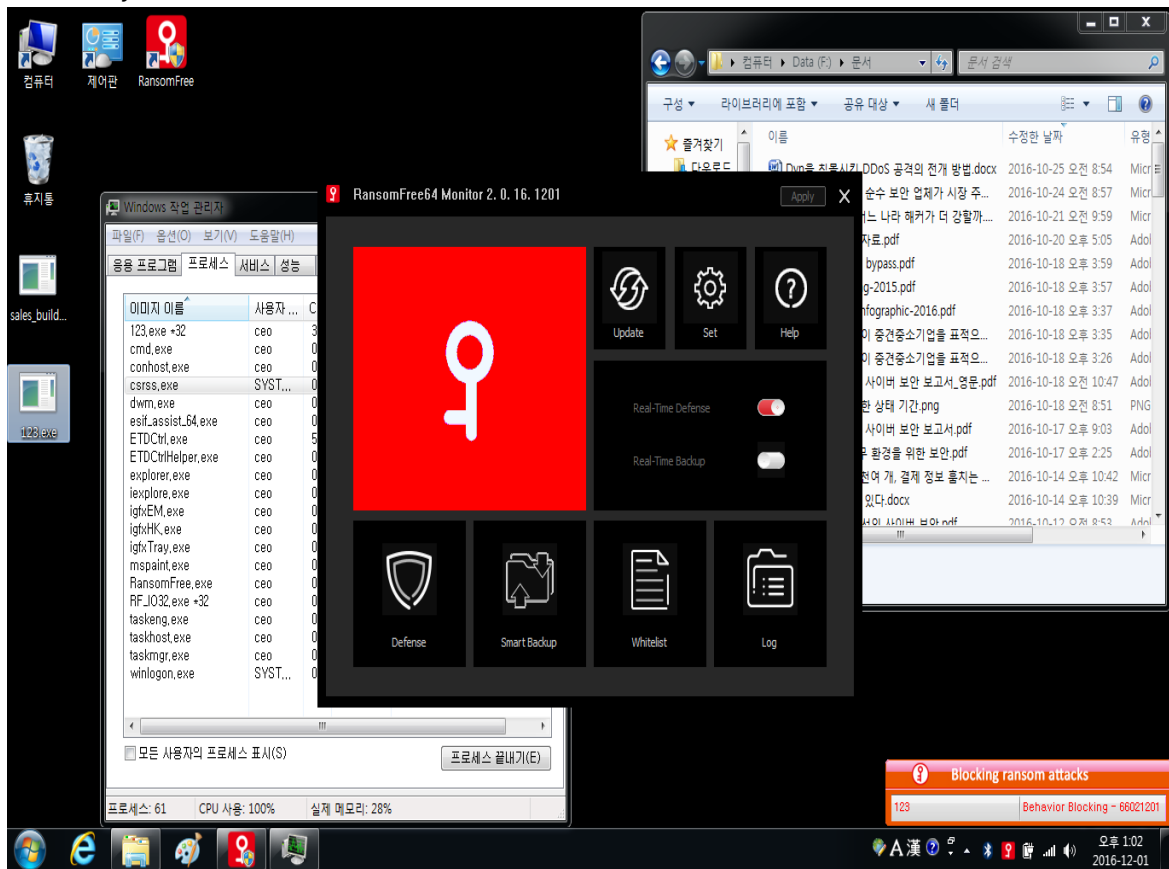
컴퓨터
제어판
RansomFree
휴지통
sales_build...
123.exe

컴퓨터 ▸ Data (F:) ▸ 문서
문서 검색
구성 ▾ 라이브러리에 포함 ▾ 공유 대상 ▾ 새 폴더
즐겨찾기
다운로드
이름
수정한 날짜
유형

| 이름 | 수정한 날짜 | 유형 |
|---|---|---|
| Dyn을 침몰시킨 DDoS 공격의 전개 방법.docx | 2016-10-25 오전 8:54 | Micr |
| 순수 보안 업체가 시장 주... | 2016-10-24 오전 8:57 | Micr |
| 너는 나라 해커가 더 강할까... | 2016-10-21 오전 9:59 | Micr |
| 자료.pdf | 2016-10-20 오후 5:05 | Adol |
| bypass.pdf | 2016-10-18 오후 3:59 | Adol |
| g-2015.pdf | 2016-10-18 오후 3:57 | Adol |
| nfographic-2016.pdf | 2016-10-18 오후 3:37 | Adol |
| 이 중견중소기업을 표적으... | 2016-10-18 오후 3:35 | Adol |
| 이 중견중소기업을 표적으... | 2016-10-18 오후 3:26 | Adol |
| 사이버 보안 보고서_영문.pdf | 2016-10-18 오전 10:47 | Adol |
| 한 상태 기간.png | 2016-10-18 오전 8:51 | PNG |
| 사이버 보안 보고서.pdf | 2016-10-17 오후 9:03 | Adol |
| 무 환경을 위한 보안.pdf | 2016-10-17 오후 2:25 | Adol |
| 천여 개, 결제 정보 훔치는 ... | 2016-10-14 오후 10:42 | Micr |
| 있다.docx | 2016-10-14 오후 10:39 | Micr |
| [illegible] | 2016-10-12 오전 8:53 | Adol |

Windows 작업 관리자
파일(F) 옵션(O) 보기(V) 도움말(H)
응용 프로그램 프로세스 서비스 성능

| 이미지 이름 | 사용자 ... |
|---|---|
| 123.exe *32 | ceo |
| cmd.exe | ceo |
| conhost.exe | ceo |
| csrss.exe | SYST... |
| dwm.exe | ceo |
| esif_assist_64.exe | ceo |
| ETDCtrl.exe | ceo |
| ETDCtrlHelper.exe | ceo |
| explorer.exe | ceo |
| iexplore.exe | ceo |
| igfxEM.exe | ceo |
| igfxHK.exe | ceo |
| igfxTray.exe | ceo |
| mspaint.exe | ceo |
| RansomFree.exe | ceo |
| RF_IO32.exe *32 | ceo |
| taskeng.exe | ceo |
| taskhost.exe | ceo |
| taskmgr.exe | ceo |
| winlogon.exe | SYST... |

모든 사용자의 프로세스 표시(S)
프로세스 끝내기(E)
프로세스: 61 CPU 사용: 100% 실제 메모리: 28%

RansomFree64 Monitor 2. 0. 16. 1201
Apply
X
Update
Set
Help
Real-Time Defense
Real-Time Backup
Defense
Smart Backup
Whitelist
Log

Blocking ransom attacks
123
Behavior Blocking - 66021201

A 漢
오후 1:02
2016-12-01